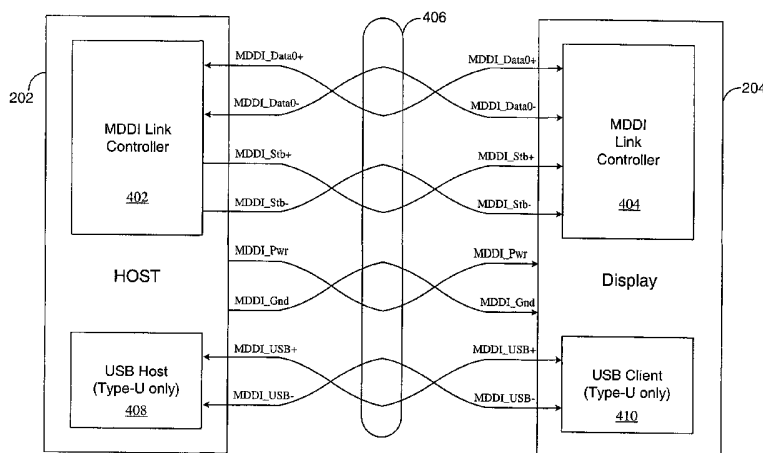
406

202

204

MDDI Link Controller

402

HOST

USB Host (Type-U only)

408

MDDI_Data0+

MDDI_Data0-

MDDI_Stb+

MDDI_Stb-

MDDI_Pwr

MDDI_Gnd

MDDI_USB+

MDDI_USB-

MDDI_Data0+

MDDI_Data0-

MDDI_Stb+

MDDI_Stb-

MDDI_Pwr

MDDI_Gnd

MDDI_USB+

MDDI_USB-

MDDI Link Controller

404

Display

USB Client (Type-U only)

410